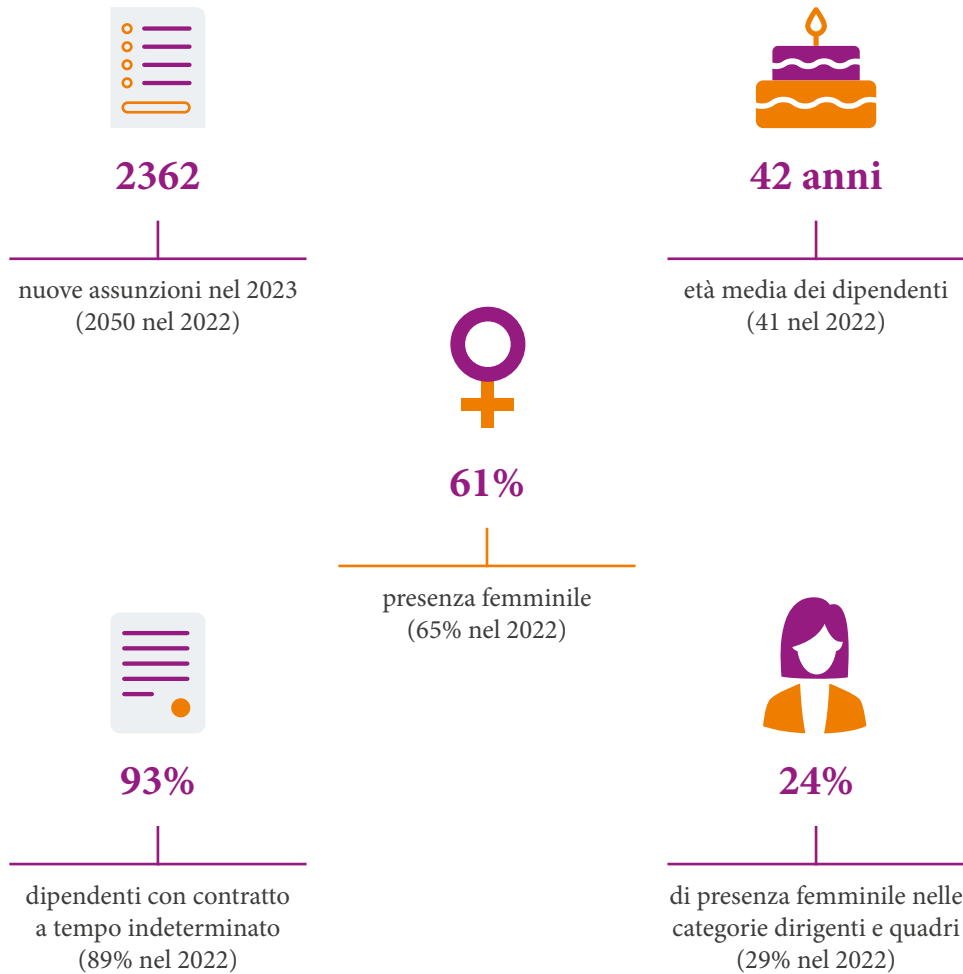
2362

nuove assunzioni nel 2023
(2050 nel 2022)

42 anni

età media dei dipendenti
(41 nel 2022)

61%

presenza femminile
(65% nel 2022)

93%

dipendenti con contratto
a tempo indeterminato
(89% nel 2022)

24%

di presenza femminile nelle
categorie dirigenti e quadri
(29% nel 2022)